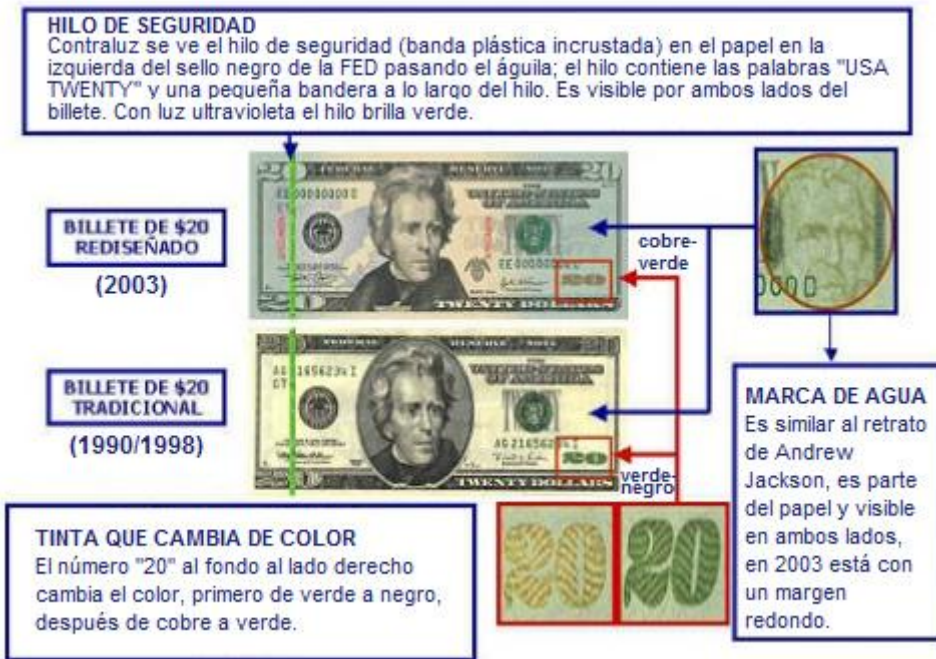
HILO DE SEGURIDAD
Contraluz se ve el hilo de seguridad (banda plástica incrustada) en el papel en la izquierda del sello negro de la FED pasando el águila; el hilo contiene las palabras "USA TWENTY" y una pequeña bandera a lo largo del hilo. Es visible por ambos lados del billete. Con luz ultravioleta el hilo brilla verde.

BILLETE DE $20 REDISEÑADO

(2003)

cobre-verde

BILLETE DE $20 TRADICIONAL

(1990/1998)

verde-negro

MARCA DE AGUA
Es similar al retrato de Andrew Jackson, es parte del papel y visible en ambos lados, en 2003 está con un margen redondo.

TINTA QUE CAMBIA DE COLOR
El número "20" al fondo al lado derecho cambia el color, primero de verde a negro, después de cobre a verde.